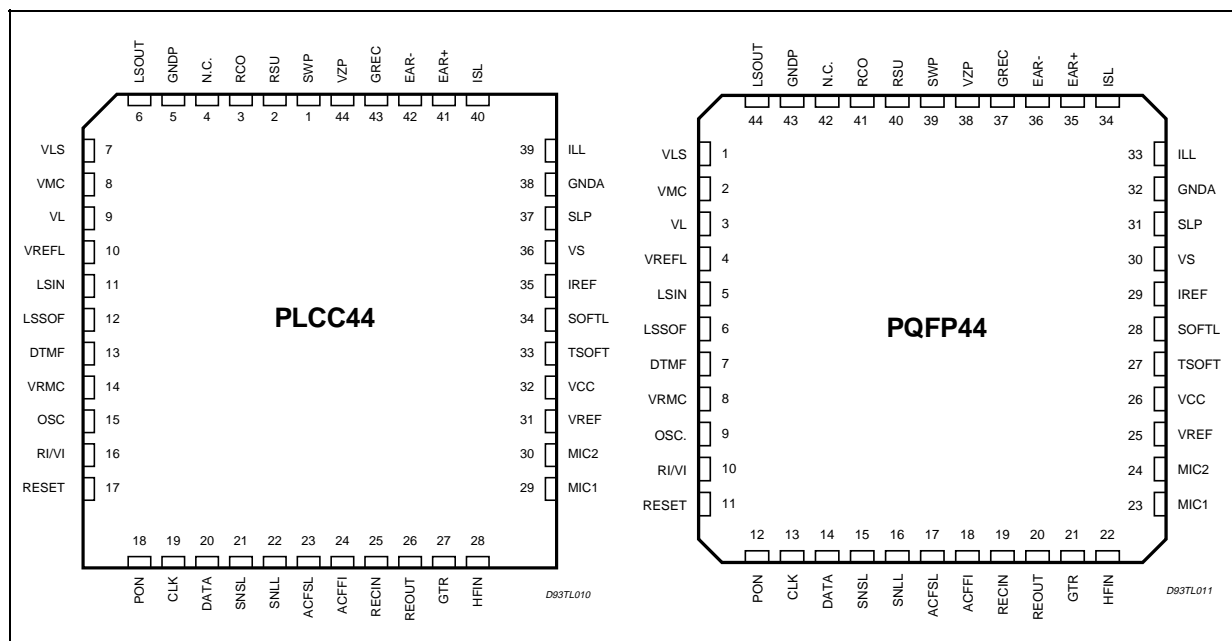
LSOUT GNDP N.C. RCO RSU SWP VZP GREC EAR- EAR+ ISL
6 5 4 3 2 1 44 43 42 41 40

VLS 7
VMC 8
VL 9
VREFL 10
LSIN 11
LSSOF 12
DTMF 13
VRMC 14
OSC 15
RI/VI 16
RESET 17

39 ILL
38 GNDA
37 SLP
36 VS
35 IREF
34 SOFTL
33 TSOFT
32 VCC
31 VREF
30 MIC2
29 MIC1

PLCC44

18 19 20 21 22 23 24 25 26 27 28
PON CLK DATA SNSL SNLL ACFSL ACFFI RECIN REOUT GTR HFIN

D93TL010

LSOUT GNDP N.C. RCO RSU SWP VZP GREC EAR- EAR+ ISL
44 43 42 41 40 39 38 37 36 35 34

VLS 1
VMC 2
VL 3
VREFL 4
LSIN 5
LSSOF 6
DTMF 7
VRMC 8
OSC. 9
RI/VI 10
RESET 11

33 ILL
32 GNDA
31 SLP
30 VS
29 IREF
28 SOFTL
27 TSOFT
26 VCC
25 VREF
24 MIC2
23 MIC1

PQFP44

12 13 14 15 16 17 18 19 20 21 22
PON CLK DATA SNSL SNLL ACFSL ACFFI RECIN REOUT GTR HFIN

D93TL011